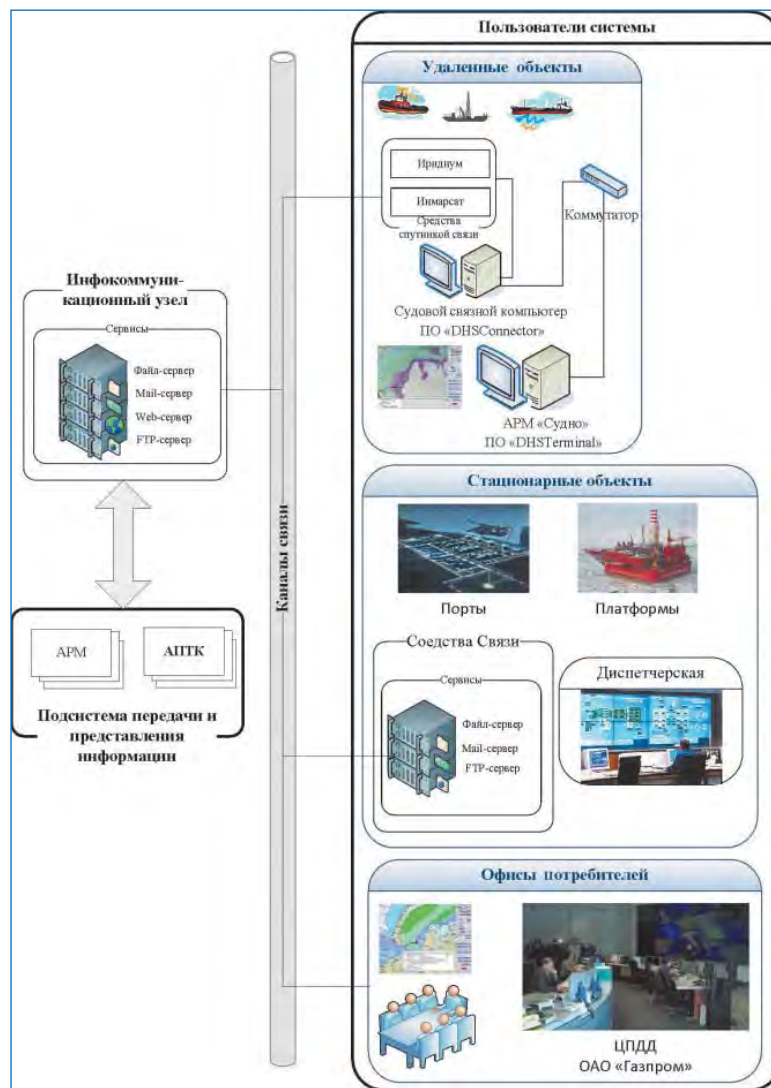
Пользователи системы

Удаленные объекты

Иридиум

Инмарсат

Средства спутникой связи

Коммутатор

Судовой связной компьютер
ПО «DHSConnector»

АРМ «Судно»
ПО «DHSTerminal»

Инфокоммуникационный узел

Сервисы

Файл-сервер
Mail-сервер
Web-сервер
FTP-сервер

Каналы связи

АРМ

АПТК

Подсистема передачи и представления информации

Стационарные объекты

Порты

Платформы

Соедства Связи

Сервисы

Файл-сервер
Mail-сервер
FTP-сервер

Диспетчерская

Офисы потребителей

ЦПДД
ОАО «Газпром»